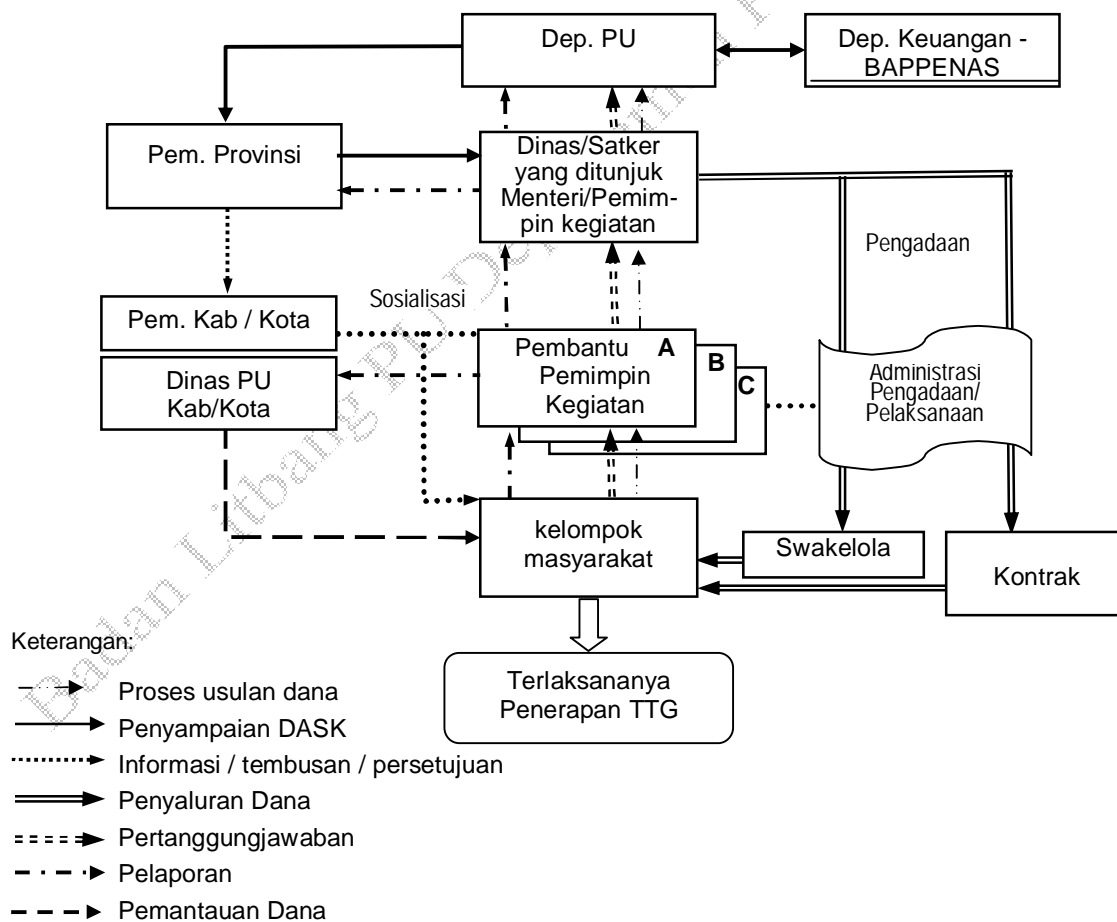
Dep. PU

Dep. Keuangan - BAPPENAS

Pem. Provinsi

Dinas/Satker yang ditunjuk Menteri/Pemimpin kegiatan

Pengadaan

Sosialisasi

Pem. Kab / Kota

Dinas PU Kab/Kota

Pembantu Pemimpin Kegiatan

A

B

C

Administrasi Pengadaan/ Pelaksanaan

kelompok masyarakat

Swakelola

Kontrak

Terlaksananya Penerapan TTG

Keterangan:

Proses usulan dana

Penyampaian DASK

Informasi / tembusan / persetujuan

Penyaluran Dana

Pertanggungjawaban

Pelaporan

Pemantauan Dana

Badan Litbang PU Departemen Pekerjaan Umum